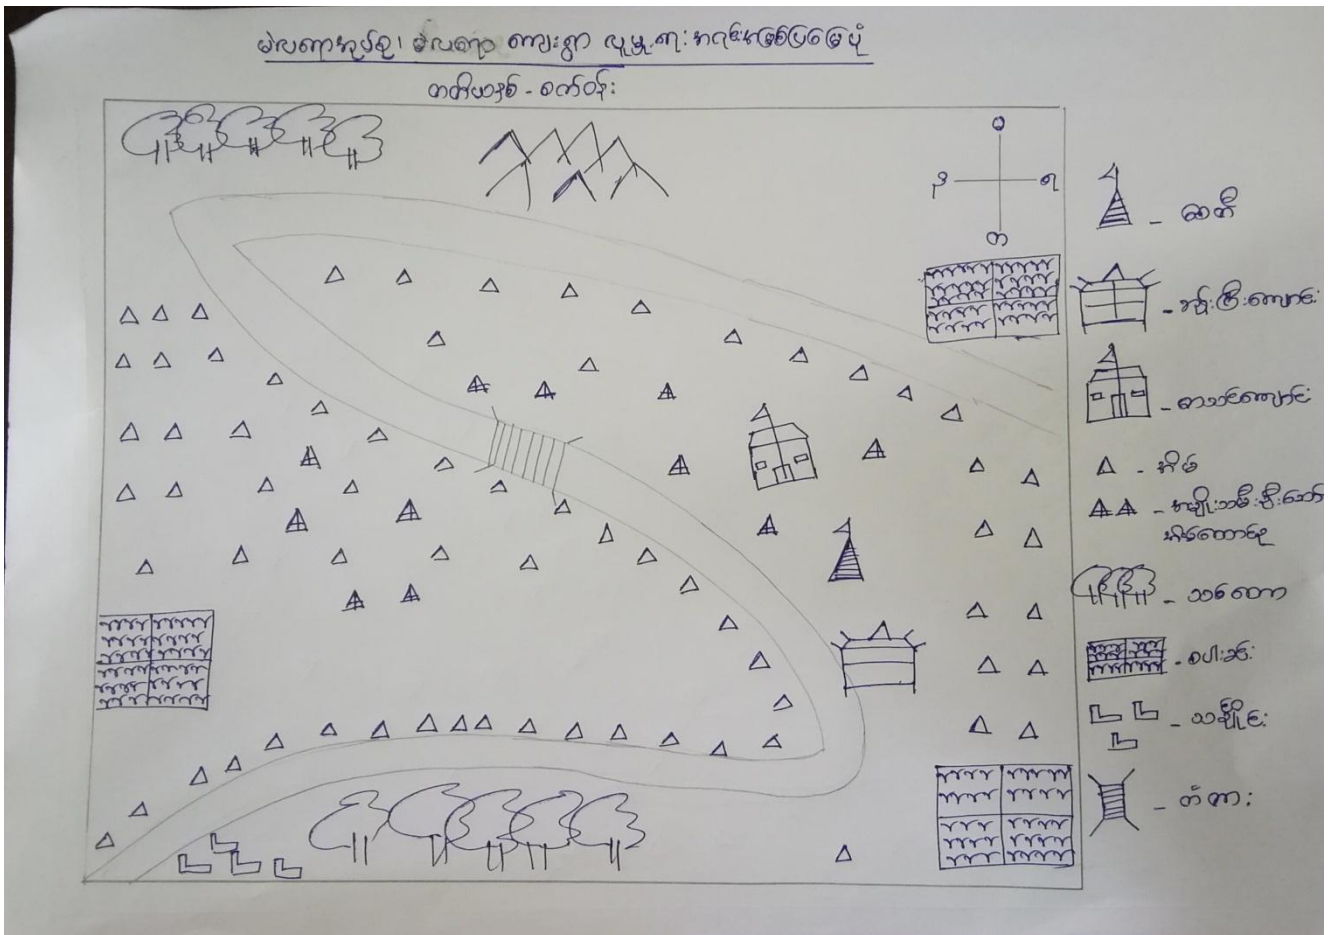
မဲလကျော်နယ်ရှိ၊ မဲလကော ကျေးရွာ လူမှုရေး အရင်းအမြစ်ပြမြေပုံ
တက်ပဒေ့ - စက်တင်

ဥ
ဒ
ရ
တ

- စေတီ
- ဘုန်းကြီးကျောင်း
- စာသင်ကျောင်း
- အိမ်
- အမျိုးသမီးဦးဆောင် အိမ်ထောင်စု
- သစ်တော
- စပါးခင်း
- သင်္ချိုင်း
- တံတား